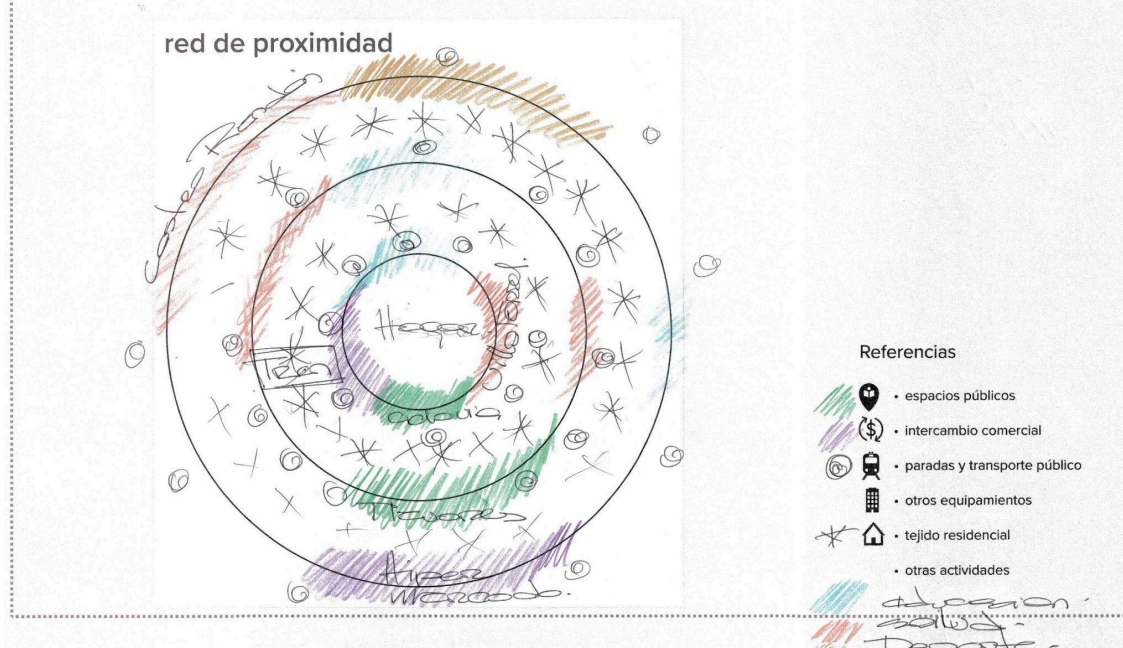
red de proximidad

Costa Rosa

Hogar

Escuela

Pan

Escuela

Flores

Hiper Mercado.

Referencias

• espacios públicos

• intercambio comercial

• paradas y transporte público

• otros equipamientos

• tejido residencial

• otras actividades

educación

salud -

Deportes